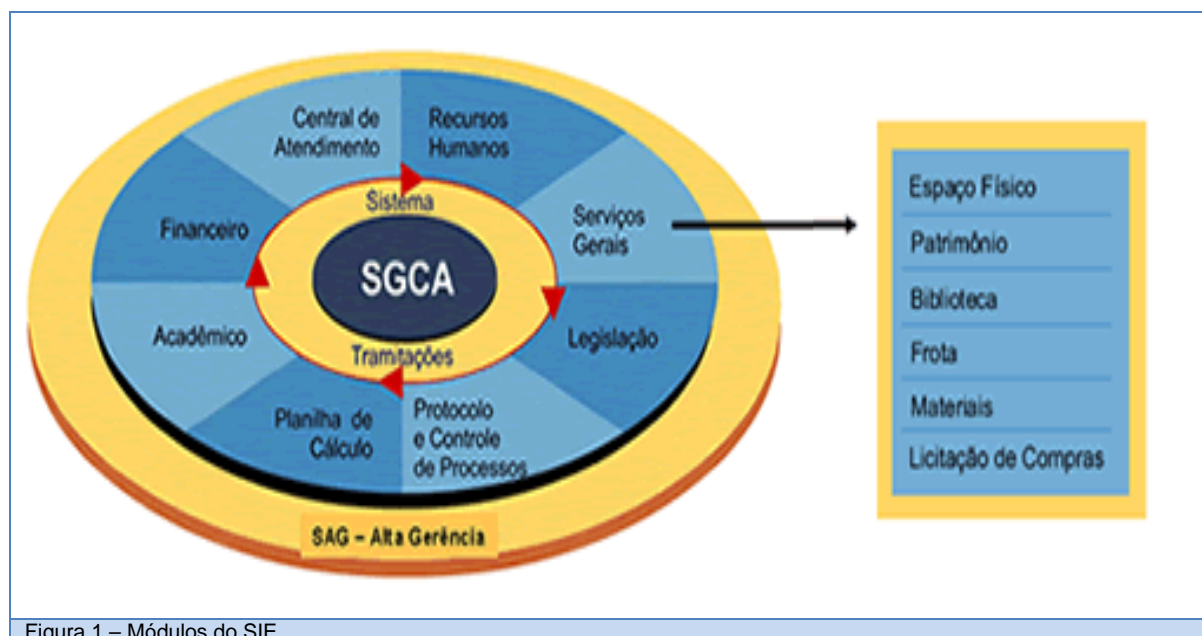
Central de Atendimento

Recursos Humanos

Serviços Gerais

Legislação

Protocolo e Controle de Processos

Planilha de Cálculo

Acadêmico

Financeiro

Sistema

SGCA

Tramitações

SAG – Alta Gerência

Espaço Físico

Patrimônio

Biblioteca

Frota

Materiais

Licitação de Compras

Figura 1 – Módulos do SIE